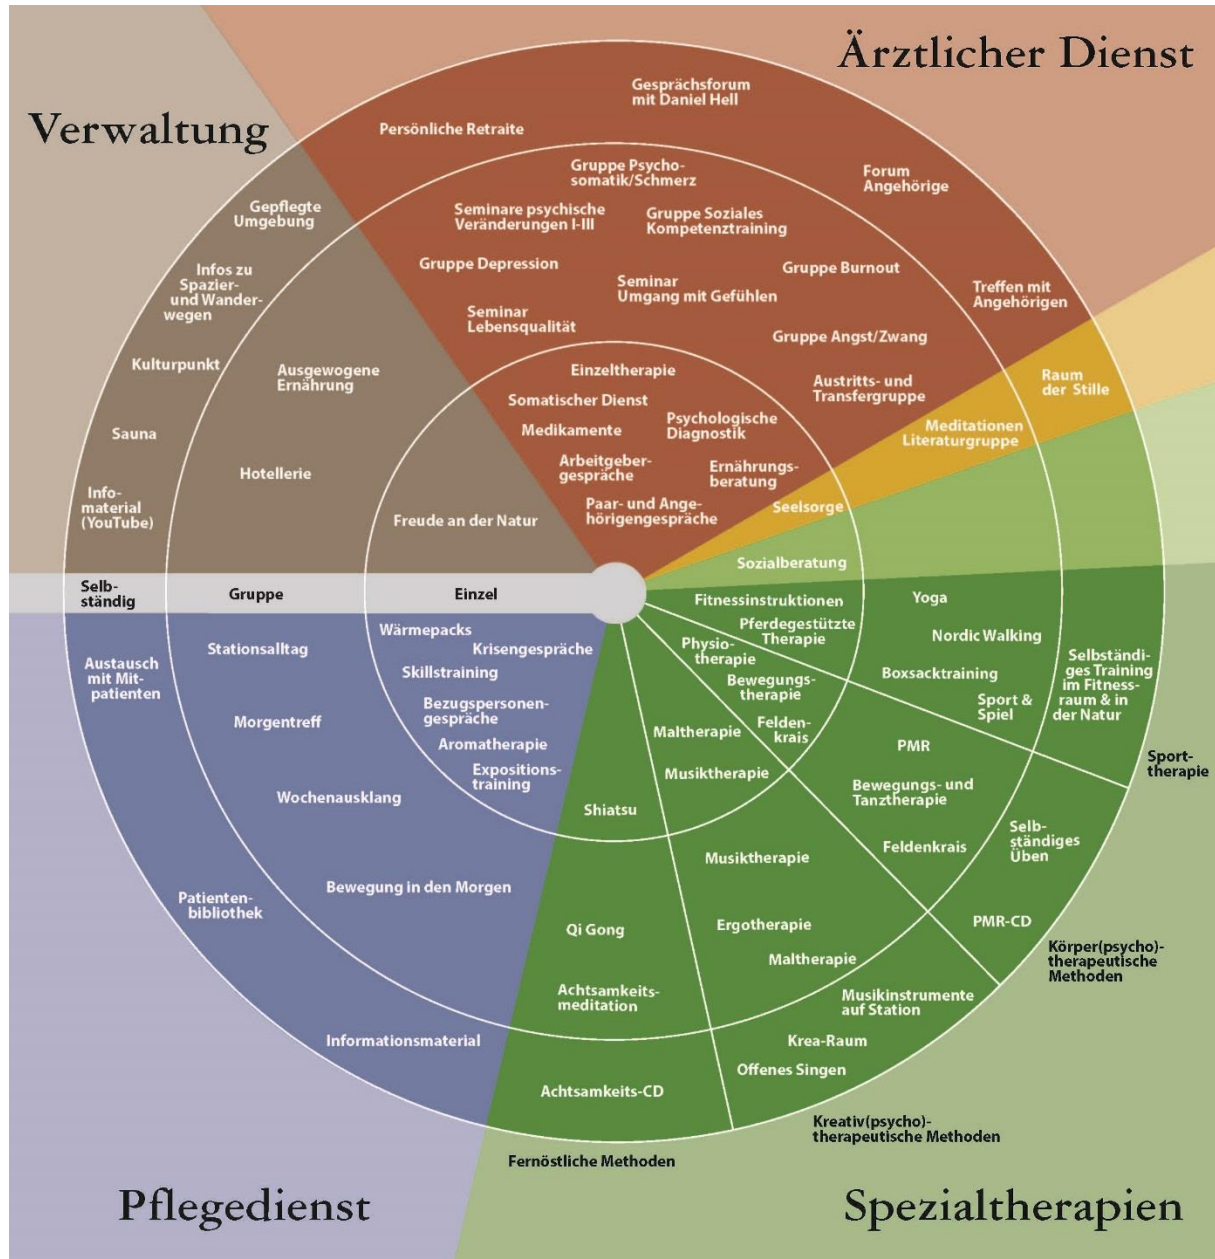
Ärztlicher Dienst

Verwaltung

Gesprächsforum mit Daniel Hell

Persönliche Retraite

Forum Angehörige

Treffen mit Angehörigen

Gruppe Psychosomatik/Schmerz

Seminare psychische Veränderungen I-III

Gruppe Soziales Kompetenztraining

Gruppe Depression

Gruppe Burnout

Seminar Umgang mit Gefühlen

Seminar Lebensqualität

Gruppe Angst/Zwang

Austritts- und Transfergruppe

Einzeltherapie

Somatischer Dienst

Psychologische Diagnostik

Medikamente

Arbeitgebergespräche

Ernährungsberatung

Paar- und Angehörigengespräche

Raum der Stille

Meditationen Literaturgruppe

Seelsorge

Sozialberatung

Gepflegte Umgebung

Infos zu Spazier- und Wanderwegen

Kulturpunkt

Ausgewogene Ernährung

Sauna

Hotellerie

Infomaterial (YouTube)

Freude an der Natur

Selbständig

Gruppe

Einzel

Austausch mit Mitpatienten

Stationsalltag

Wärmepacks

Krisengespräche

Skillstraining

Bezugspersonengespräche

Morgentreff

Aromatherapie

Expositionstraining

Wochenausklang

Shiatsu

Bewegung in den Morgen

Patientenbibliothek

Informationsmaterial

Fitnessinstruktionen

Yoga

Pferdegestützte Therapie

Nordic Walking

Physiotherapie

Bewegungstherapie

Boxsacktraining

Selbständiges Training im Fitnessraum & in der Natur

Sport & Spiel

Feldenkrais

Maltherapie

PMR

Musiktherapie

Bewegungs- und Tanztherapie

Sporttherapie

Selbständiges Üben

Feldenkrais

Musiktherapie

Qi Gong

Ergotherapie

PMR-CD

Maltherapie

Körper(psycho)-therapeutische Methoden

Achtsamkeitsmeditation

Musikinstrumente auf Station

Krea-Raum

Offenes Singen

Achtsamkeits-CD

Kreativ(psycho)-therapeutische Methoden

Fernöstliche Methoden

Pflegedienst

Spezialtherapien